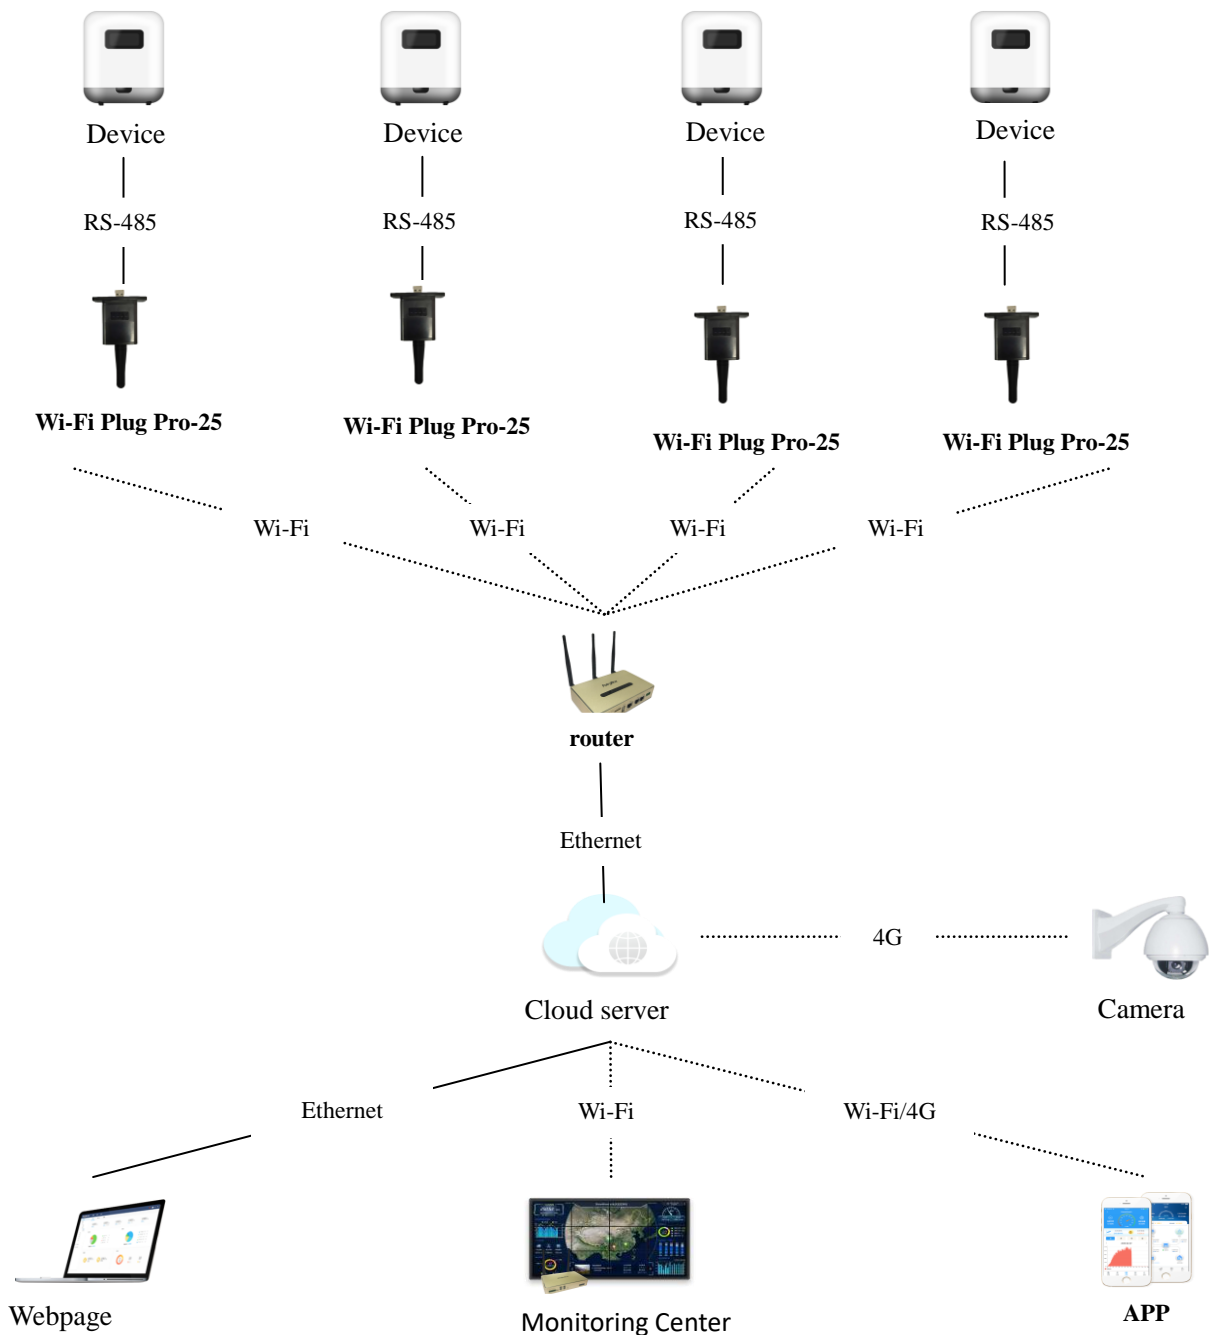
Device
RS-485
Wi-Fi Plug Pro-25

Device
RS-485
Wi-Fi Plug Pro-25

Device
RS-485
Wi-Fi Plug Pro-25

Device
RS-485
Wi-Fi Plug Pro-25

Wi-Fi Wi-Fi Wi-Fi Wi-Fi

router
Ethernet
Cloud server
4G
Camera

Ethernet
Wi-Fi
Wi-Fi/4G

Webpage
Monitoring Center
APP